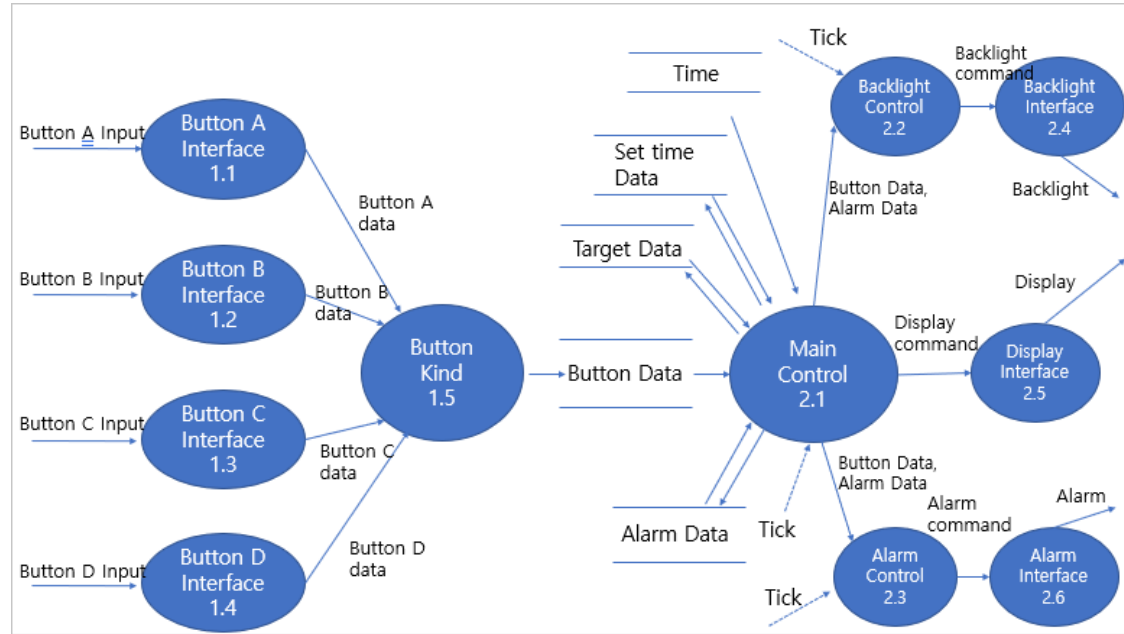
Button A Input
Button A Interface 1.1
Button B Input
Button B Interface 1.2
Button C Input
Button C Interface 1.3
Button D Input
Button D Interface 1.4
Button A data
Button B data
Button C data
Button D data
Button Kind 1.5
Button Data
Time
Set time Data
Target Data
Alarm Data
Tick
Tick
Tick
Main Control 2.1
Backlight Control 2.2
Backlight command
Backlight Interface 2.4
Backlight
Button Data, Alarm Data
Display
Display command
Display Interface 2.5
Button Data, Alarm Data
Alarm command
Alarm
Alarm Control 2.3
Alarm Interface 2.6